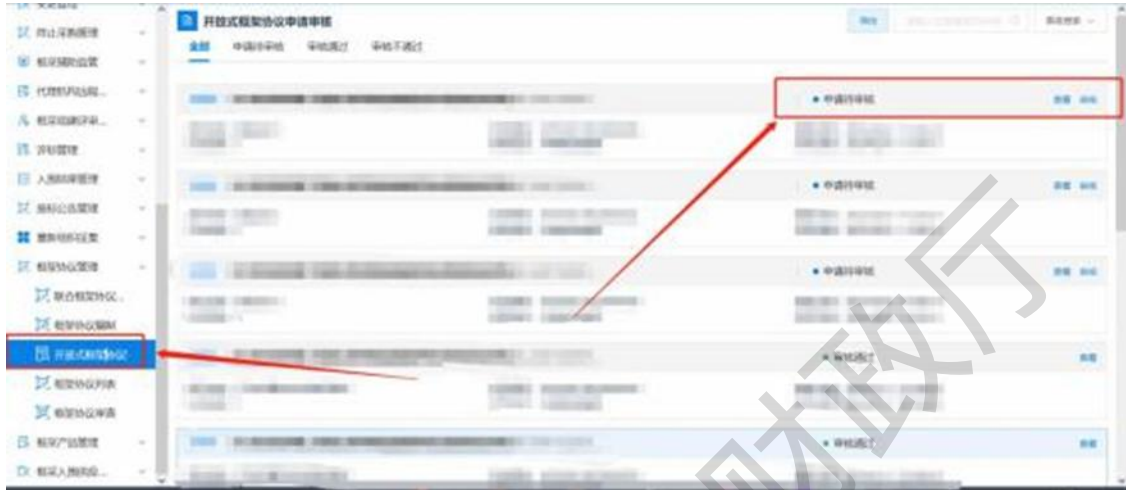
开放式框架协议申请审核

全部 申请待审核 审核通过 审核不通过

• 申请待审核

• 申请待审核

• 申请待审核

• 审核通过

• 审核通过

采购需求管理
框架协议管理
联合框架协议
框架协议列表
框架协议审查
开放式框架协议

财政厅